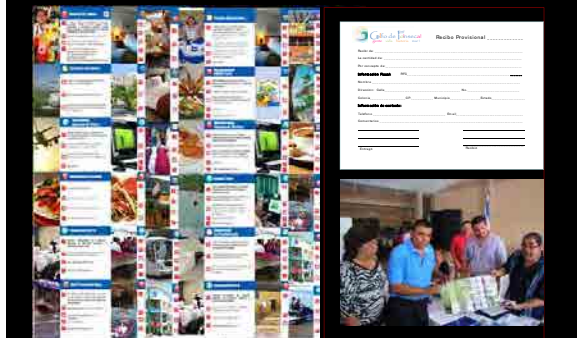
Recibo Provisional ____________

Recibí de ____________

La cantidad de ____________

Por concepto de ____________

Información Fiscal RFC ____________

Domicilio ____________

Entrega ____________ Recibe ____________